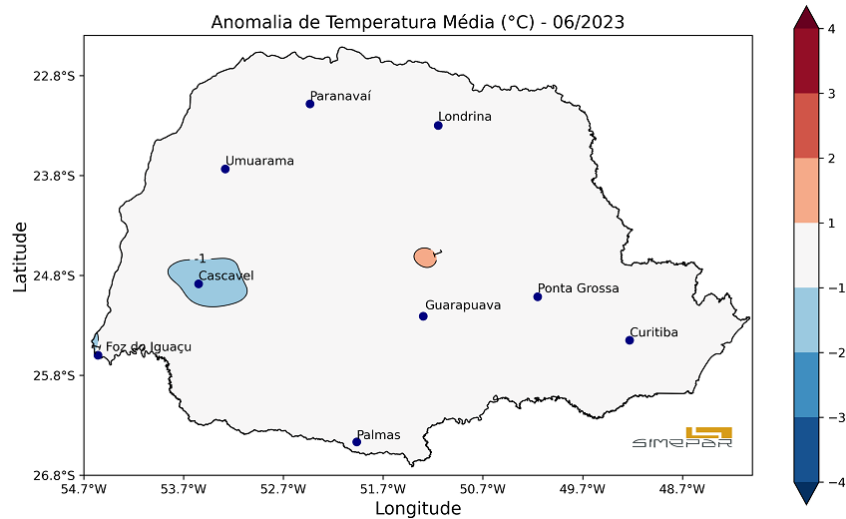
Anomalia de Temperatura Média (°C) - 06/2023

22.8°S
23.8°S
24.8°S
25.8°S
26.8°S

Latitude

54.7°W
53.7°W
52.7°W
51.7°W
50.7°W
49.7°W
48.7°W

Longitude

Paranavaí
Londrina
Umuarama
Cascavel
-1
1
Guarapuava
Ponta Grossa
Curitiba
Foz do Iguaçu
Palmas

SIMEPAR

4
3
2
1
−1
−2
−3
−4